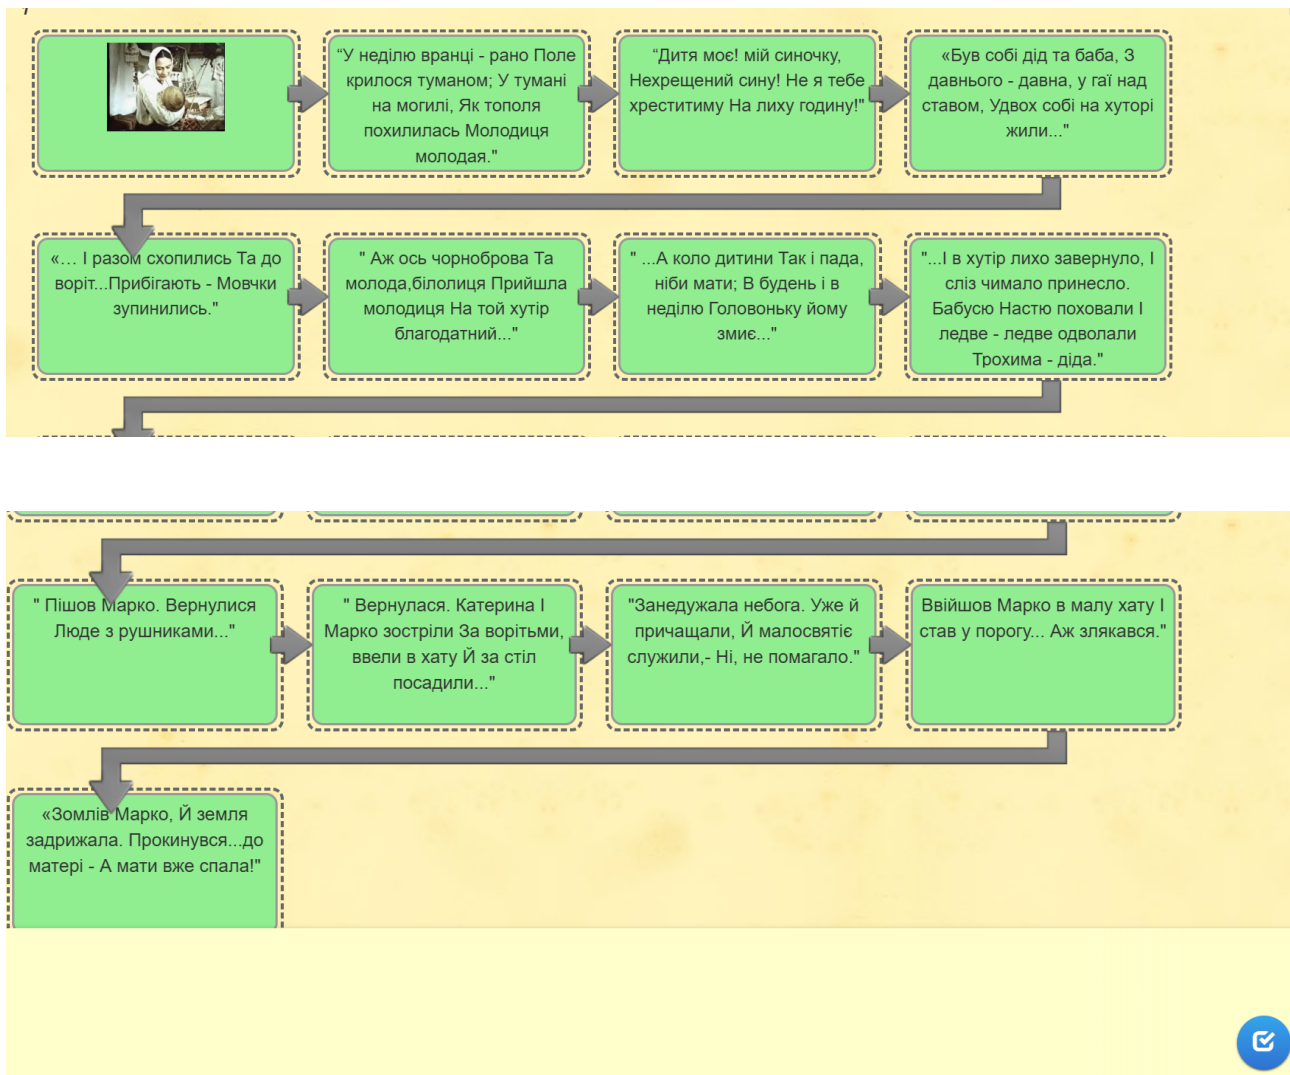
“У неділю вранці - рано Поле крилося туманом; У тумані на могилі, Як тополя похилилась Молодиця молодая."

“Дитя моє! мій синочку, Нехрещений сину! Не я тебе хреститиму На лиху годину!"

«Був собі дід та баба, З давнього - давна, у гаї над ставом, Удвох собі на хуторі жили..."

«… І разом схопились Та до воріт...Прибігають - Мовчки зупинились."

" Аж ось чорноброва Та молода,білолиця Прийшла молодиця На той хутір благодатний..."

" ...А коло дитини Так і пада, ніби мати; В будень і в неділю Головоньку йому змиє..."

"...І в хутір лихо завернуло, І сліз чимало принесло. Бабусю Настю поховали І ледве - ледве одволали Трохима - діда."

" Пішов Марко. Вернулися Люде з рушниками..."

" Вернулася. Катерина І Марко зостріли За ворітьми, ввели в хату Й за стіл посадили..."

"Занедужала небога. Уже й причащали, Й малосвятіє служили,- Ні, не помагало."

Ввійшов Марко в малу хату І став у порогу... Аж злякався."

«Зомлів Марко, Й земля задрижала. Прокинувся...до матері - А мати вже спала!"